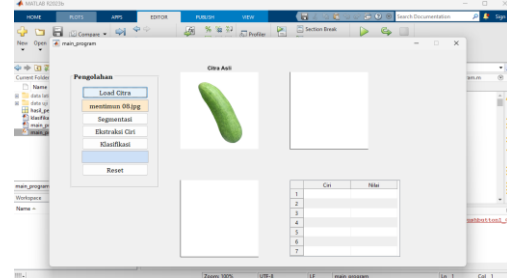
MATLAB R2023a

HOME PLOTS APPS EDITOR PUBLISH VIEW

Search Documentation

Sign

New Open

Compare

Profiler

Section Break

main_program

Current Folder

Name

data lat

data uji

hasil_pe

klasifika

main_p

main_p

main_program

Workspace

Name

Pengolahan

Load Citra

mentimun 08.jpg

Segmentasi

Ekstraksi Ciri

Klasifikasi

Reset

Citra Asli

| | Ciri | Nilai |
|---|---|---|
| 1 | | |
| 2 | | |
| 3 | | |
| 4 | | |
| 5 | | |
| 6 | | |
| 7 | | |

Zoom: 100%

UTF-8

LF

main_program

Ln 1

Col 1